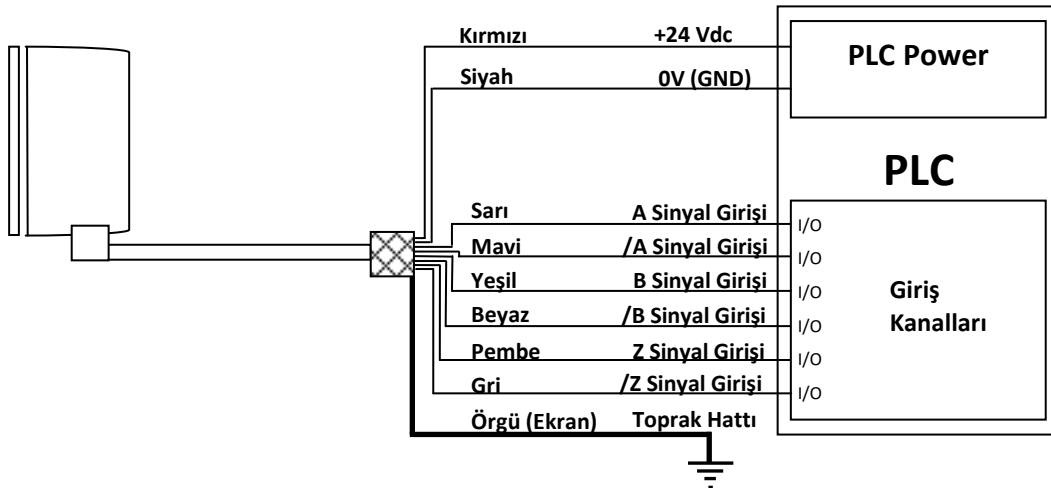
Kırmızı +24 Vdc
Siyah 0V (GND)

PLC Power

PLC

Sarı A Sinyal Girişi I/O
Mavi /A Sinyal Girişi I/O
Yeşil B Sinyal Girişi I/O
Beyaz /B Sinyal Girişi I/O
Pembe Z Sinyal Girişi I/O
Gri /Z Sinyal Girişi I/O
Örgü (Ekran) Toprak Hattı

Giriş Kanalları